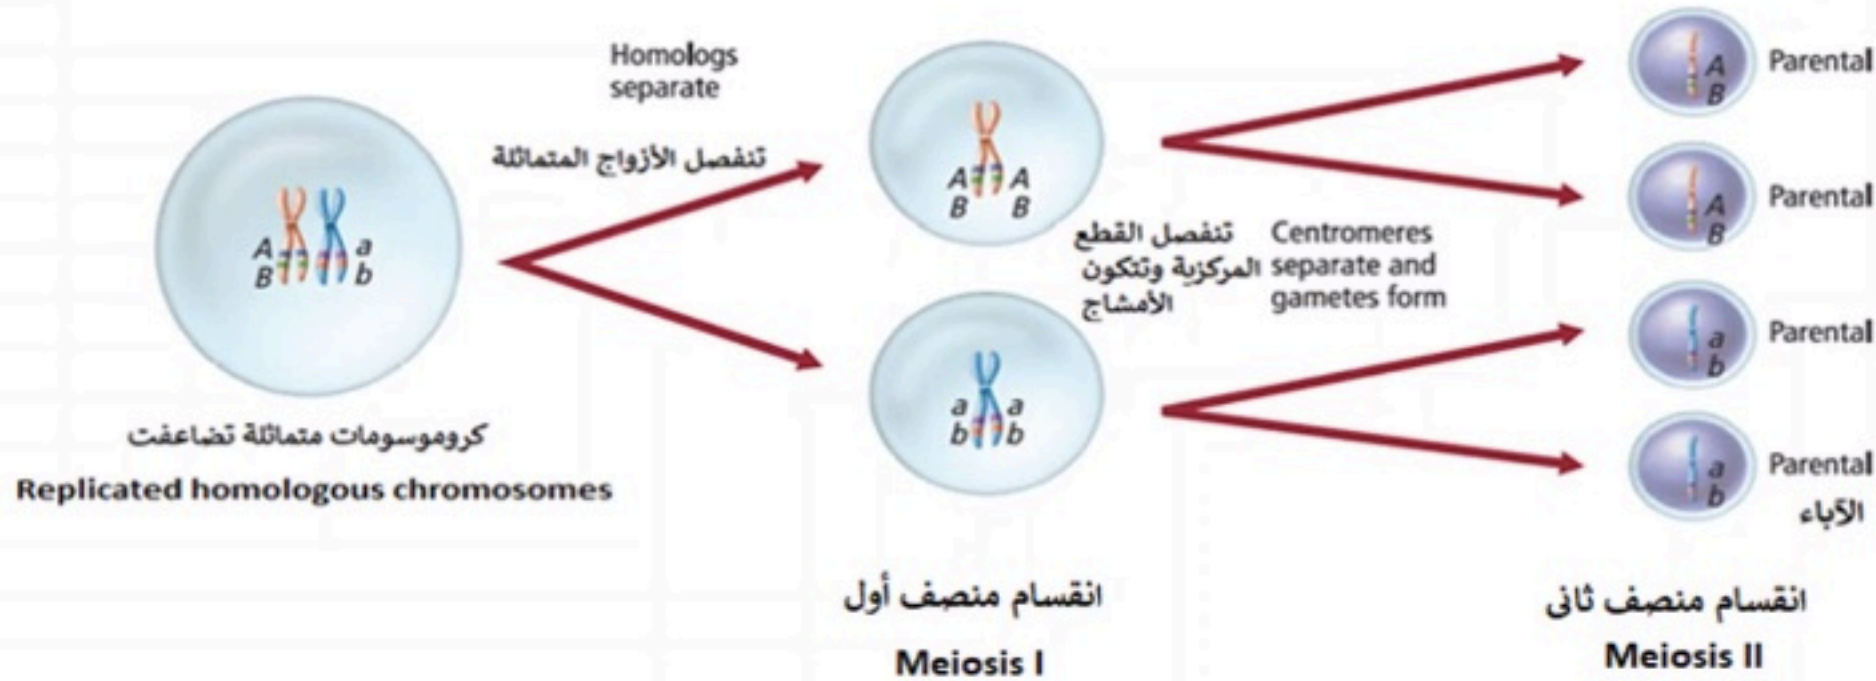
A
B
a
b

كروموسومات متماثلة تضاعفت
Replicated homologous chromosomes

Homologs separate
تنفصل الأزواج المتماثلة

A A
B B

a a
b b

تنفصل القطع المركزية وتتكون الأمشاج
Centromeres separate and gametes form

انقسام منصف أول
Meiosis I

A
B
Parental

A
B
Parental

a
b
Parental

a
b
Parental
الآباء

انقسام منصف ثاني
Meiosis II